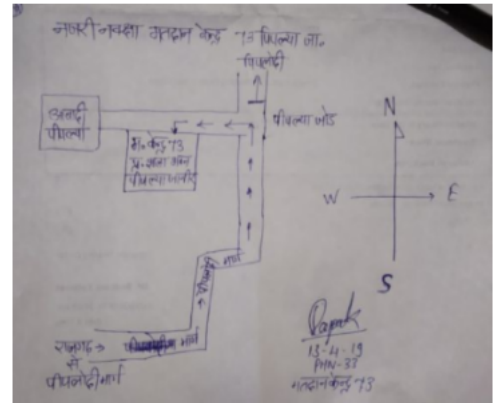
नजरी नक्शा मतदान केन्द्र 73 पिपल्या ना.
पिपलोदी
अलदी पीपल्या
म. केन्द्र 73 प्र. शाला भवन पिपल्यानारीचे
पीपल्या रोड
N
W
E
S
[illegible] मार्ग
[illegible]
राजगढ़ से पीपलोदी मार्ग
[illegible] मार्ग
Rajesh
13-4-19
PIN-37
मतदान केन्द्र 73